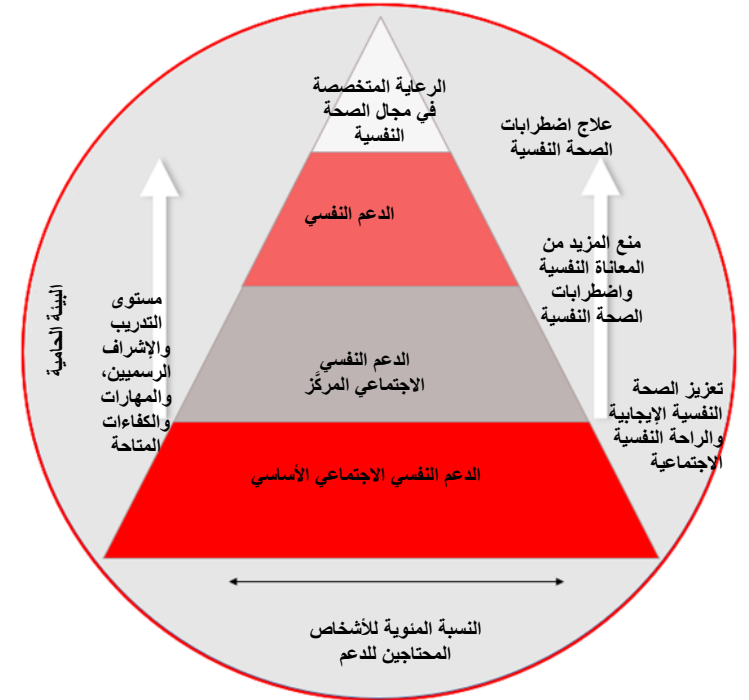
الرعاية المتخصصة في مجال الصحة النفسية

الدعم النفسي

الدعم النفسي الاجتماعي المركّز

الدعم النفسي الاجتماعي الأساسي

علاج اضطرابات الصحة النفسية

منع المزيد من المعاناة النفسية واضطرابات الصحة النفسية

تعزيز الصحة النفسية الإيجابية والراحة النفسية الاجتماعية

مستوى التدريب والإشراف الرسميين، والمهارات والكفاءات المتاحة

البيئة الحامية

النسبة المئوية للأشخاص المحتاجين للدعم